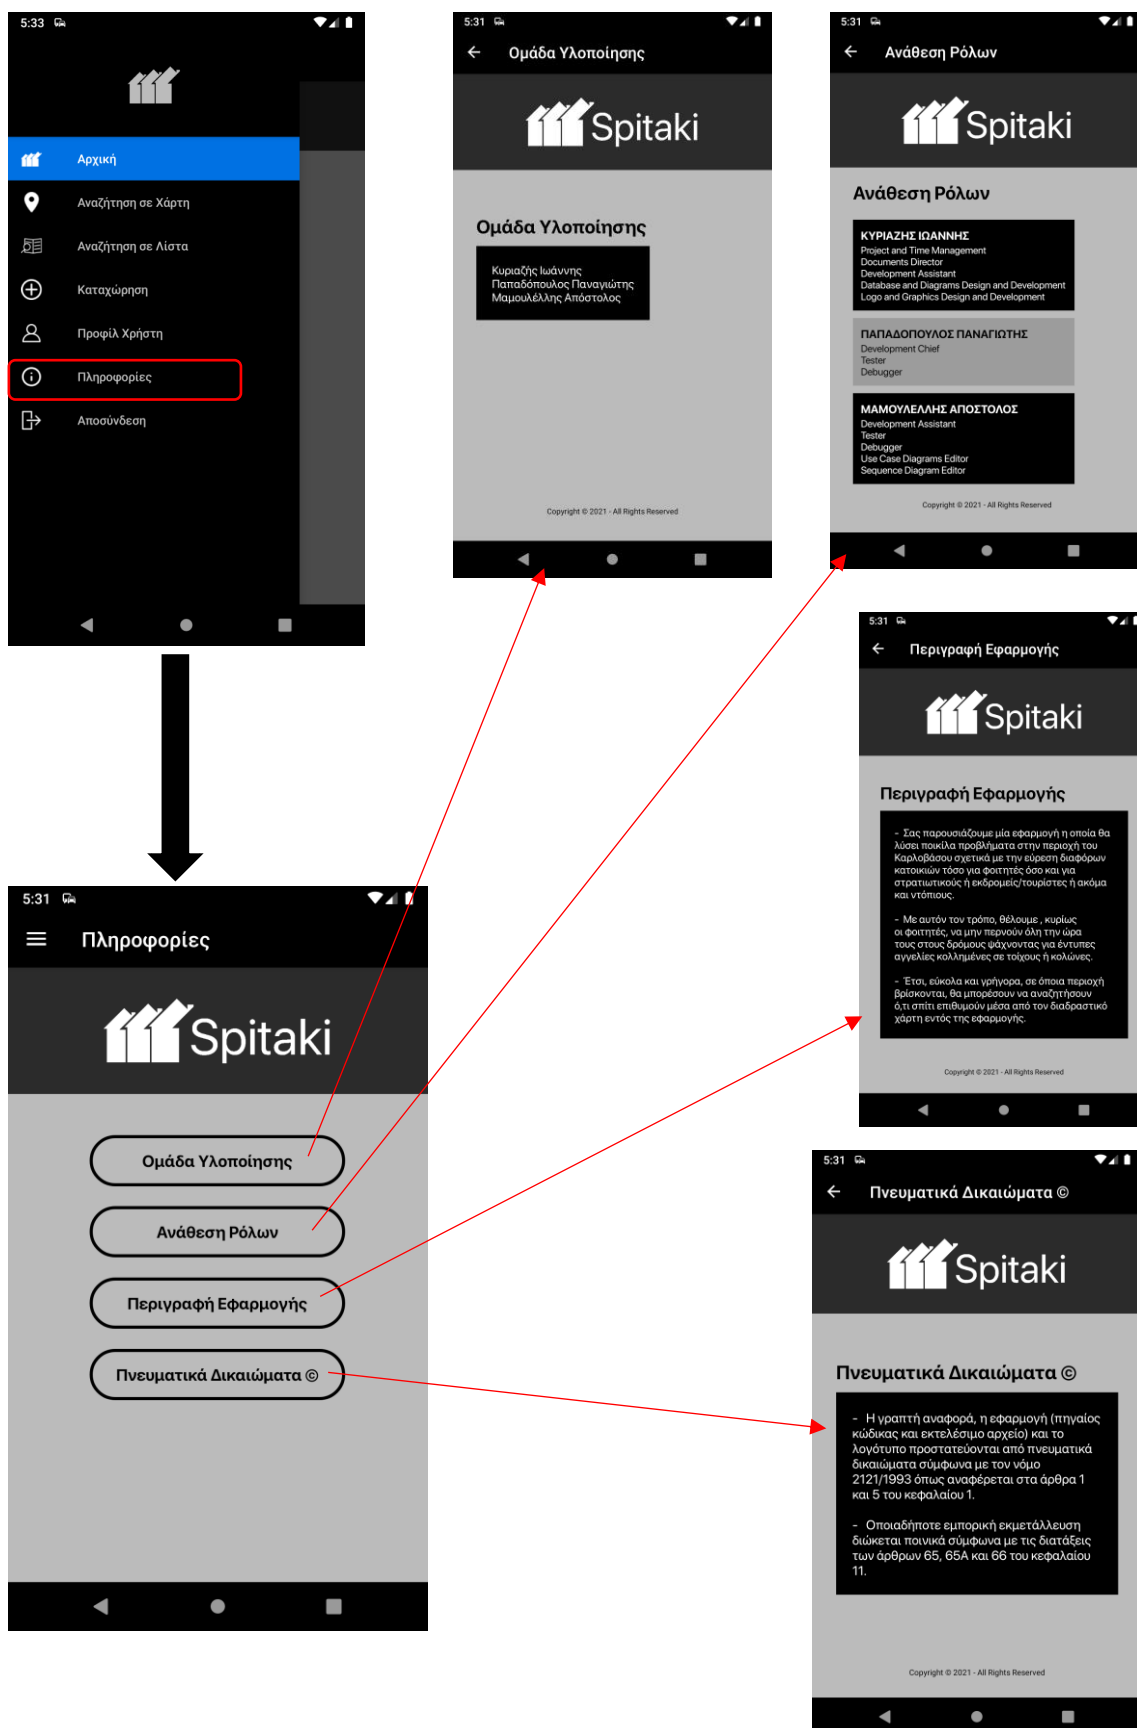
5:33

Αρχική
Αναζήτηση σε Χάρτη
Αναζήτηση σε Λίστα
Καταχώρηση
Προφίλ Χρήστη
Πληροφορίες
Αποσύνδεση

5:31
Ομάδα Υλοποίησης
Spitaki
Ομάδα Υλοποίησης
Κυριαζής Ιωάννης
Παπαδόπουλος Παναγιώτης
Μαμουλέλλης Απόστολος
Copyright © 2021 - All Rights Reserved

5:31
Ανάθεση Ρόλων
Spitaki
Ανάθεση Ρόλων
ΚΥΡΙΑΖΗΣ ΙΩΑΝΝΗΣ
Project and Time Management
Documents Director
Development Assistant
Database and Diagrams Design and Development
Logo and Graphics Design and Development
ΠΑΠΑΔΟΠΟΥΛΟΣ ΠΑΝΑΓΙΩΤΗΣ
Development Chief
Tester
Debugger
ΜΑΜΟΥΛΕΛΛΗΣ ΑΠΟΣΤΟΛΟΣ
Development Assistant
Tester
Debugger
Use Case Diagrams Editor
Sequence Diagram Editor
Copyright © 2021 - All Rights Reserved

5:31
Περιγραφή Εφαρμογής
Spitaki
Περιγραφή Εφαρμογής
- Σας παρουσιάζουμε μία εφαρμογή η οποία θα λύσει ποικίλα προβλήματα στην περιοχή του Καρλοβάσου σχετικά με την εύρεση διαφόρων κατοικιών τόσο για φοιτητές όσο και για στρατιωτικούς ή εκδρομείς/τουρίστες ή ακόμα και ντόπιους.

- Με αυτόν τον τρόπο, θέλουμε , κυρίως οι φοιτητές, να μην περνούν όλη την ώρα τους στους δρόμους ψάχνοντας για έντυπες αγγελίες κολλημένες σε τοίχους ή κολώνες.

- Έτσι, εύκολα και γρήγορα, σε όποια περιοχή βρίσκονται, θα μπορέσουν να αναζητήσουν ό,τι σπίτι επιθυμούν μέσα από τον διαδραστικό χάρτη εντός της εφαρμογής.
Copyright © 2021 - All Rights Reserved

5:31
Πληροφορίες
Spitaki
Ομάδα Υλοποίησης
Ανάθεση Ρόλων
Περιγραφή Εφαρμογής
Πνευματικά Δικαιώματα ©

5:31
Πνευματικά Δικαιώματα ©
Spitaki
Πνευματικά Δικαιώματα ©
- Η γραπτή αναφορά, η εφαρμογή (πηγαίος κώδικας και εκτελέσιμο αρχείο) και το λογότυπο προστατεύονται από πνευματικά δικαιώματα σύμφωνα με τον νόμο 2121/1993 όπως αναφέρεται στα άρθρα 1 και 5 του κεφαλαίου 1.

- Οποιαδήποτε εμπορική εκμετάλλευση διώκεται ποινικά σύμφωνα με τις διατάξεις των άρθρων 65, 65Α και 66 του κεφαλαίου 11.
Copyright © 2021 - All Rights Reserved